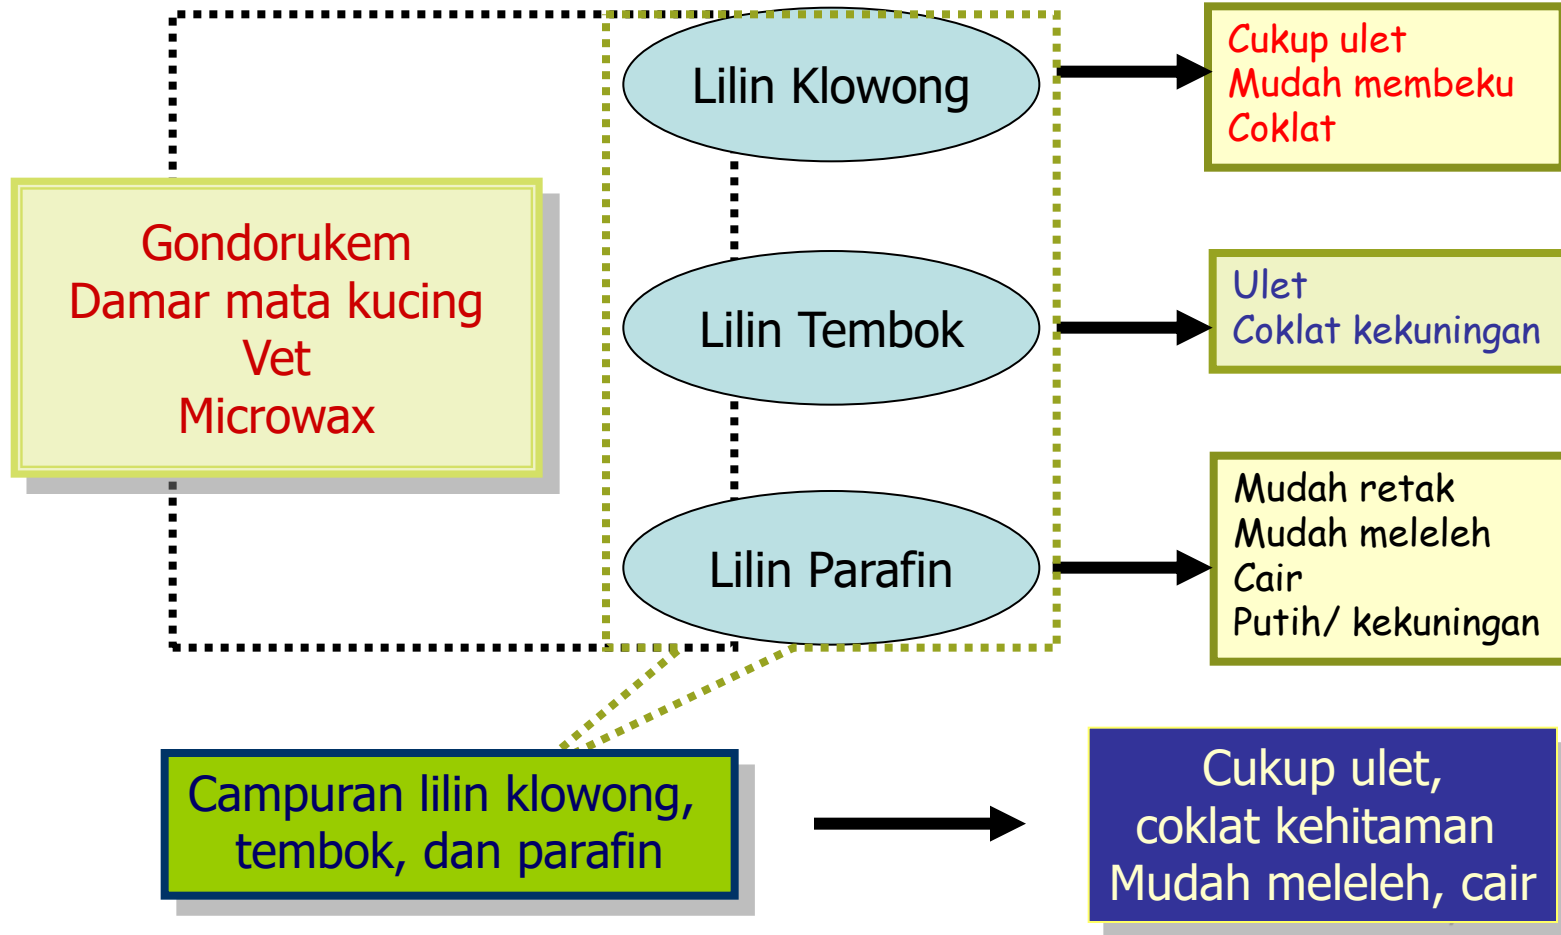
Gondorukem
Damar mata kucing
Vet
Microwax

Lilin Klowong

Cukup ulet
Mudah membeku
Coklat

Lilin Tembok

Ulet
Coklat kekuningan

Lilin Parafin

Mudah retak
Mudah meleleh
Cair
Putih/ kekuningan

Campuran lilin klowong, tembok, dan parafin

Cukup ulet,
coklat kehitaman
Mudah meleleh, cair